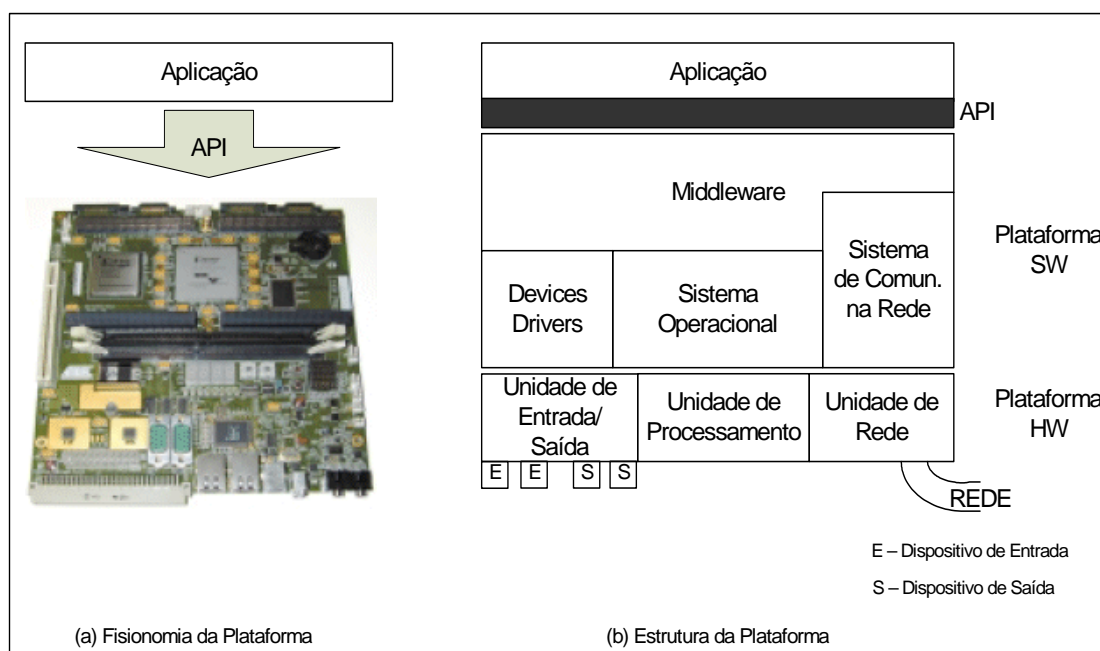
Aplicação

API

Aplicação

API

Middleware

Devices Drivers

Sistema Operacional

Sistema de Comun. na Rede

Plataforma SW

Unidade de Entrada/ Saída

Unidade de Processamento

Unidade de Rede

Plataforma HW

E E S S

REDE

E – Dispositivo de Entrada

S – Dispositivo de Saída

(a) Fisionomia da Plataforma

(b) Estrutura da Plataforma